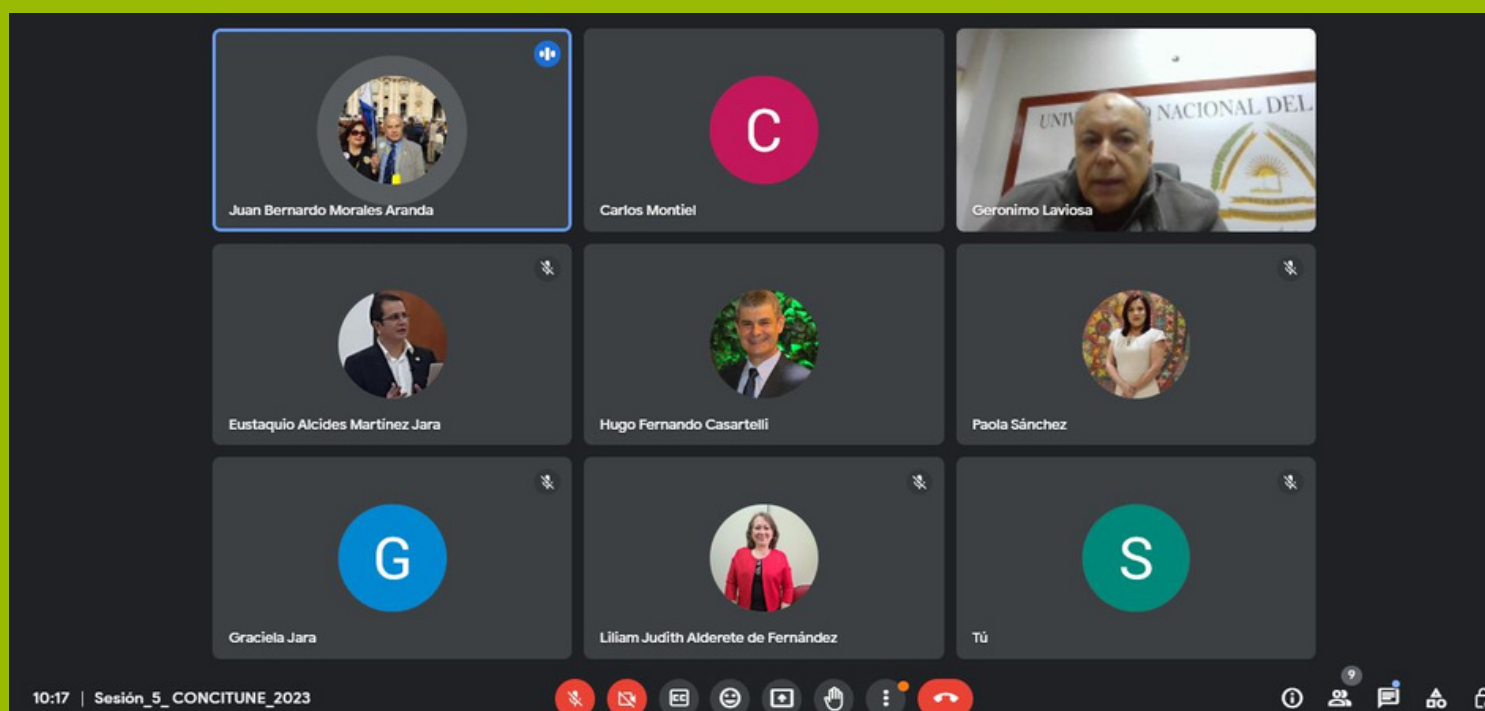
Juan Bernardo Morales Aranda

C

Carlos Montiel

UNIV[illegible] NACIONAL DEL

Geronimo Laviosa

Eustaquio Alcides Martínez Jara

Hugo Fernando Casartelli

Paola Sánchez

G

Graciela Jara

Liliam Judith Alderete de Fernández

S

Tú

10:17 | Sesión_5_CONCITUNE_2023

9